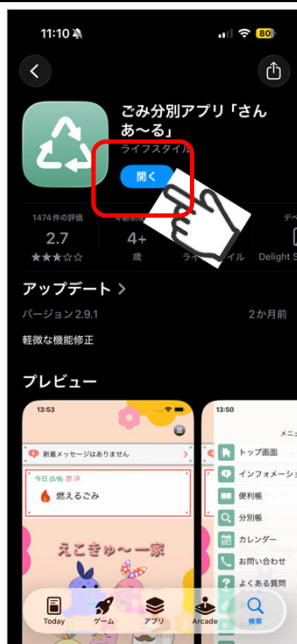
11:10 80

ごみ分別アプリ「さんあ〜る」

ライフスタイル

開く

1474件の評価

2.7

★★★

4+

歳

ライフスタイル

Delight S

アップデート >

バージョン 2.9.1

2か月前

軽微な機能修正

プレビュー

13:53

新着メッセージはありません

今日 (5/8)

燃えるごみ

えこきゅ〜一家

13:50

メニュ

トップ画面

インフォメーショ

便利帳

分別帳

カレンダー

お問い合わせ

よくある質問

Today

ゲーム

アプリ

Arcade

検索